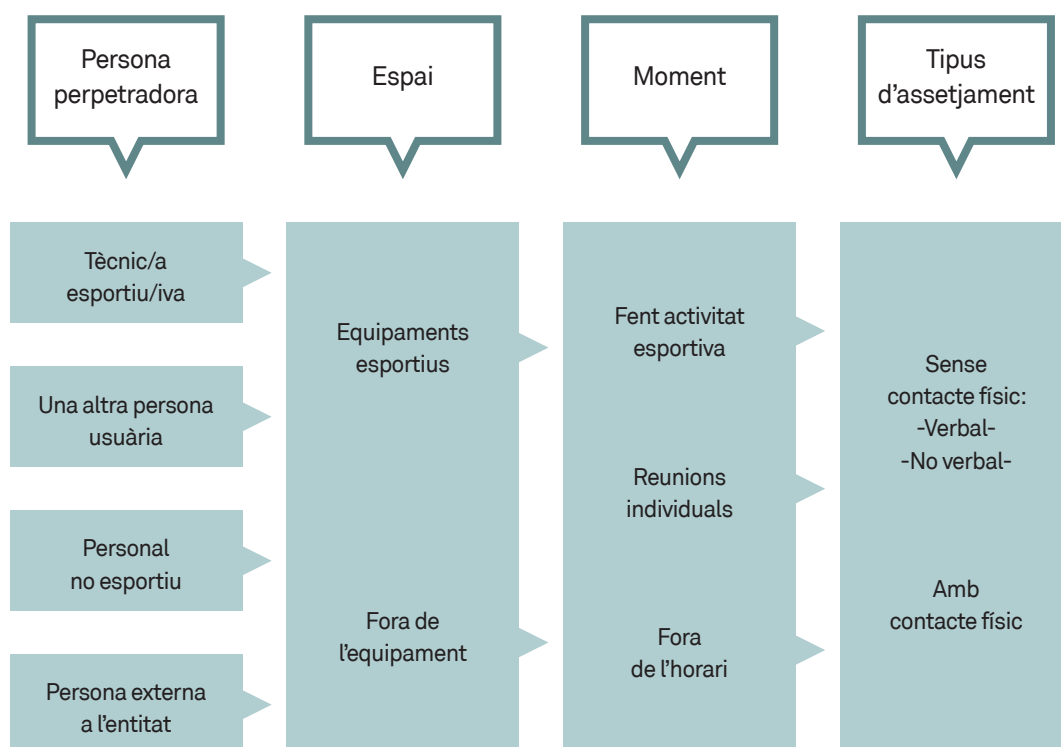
Persona perpetradora

Espai

Moment

Tipus d’assetjament

Tècnic/a esportiu/iva

Una altra persona usuària

Personal no esportiu

Persona externa a l’entitat

Equipaments esportius

Fora de l’equipament

Fent activitat esportiva

Reunions individuals

Fora de l’horari

Sense contacte físic:
-Verbal-
-No verbal-

Amb contacte físic